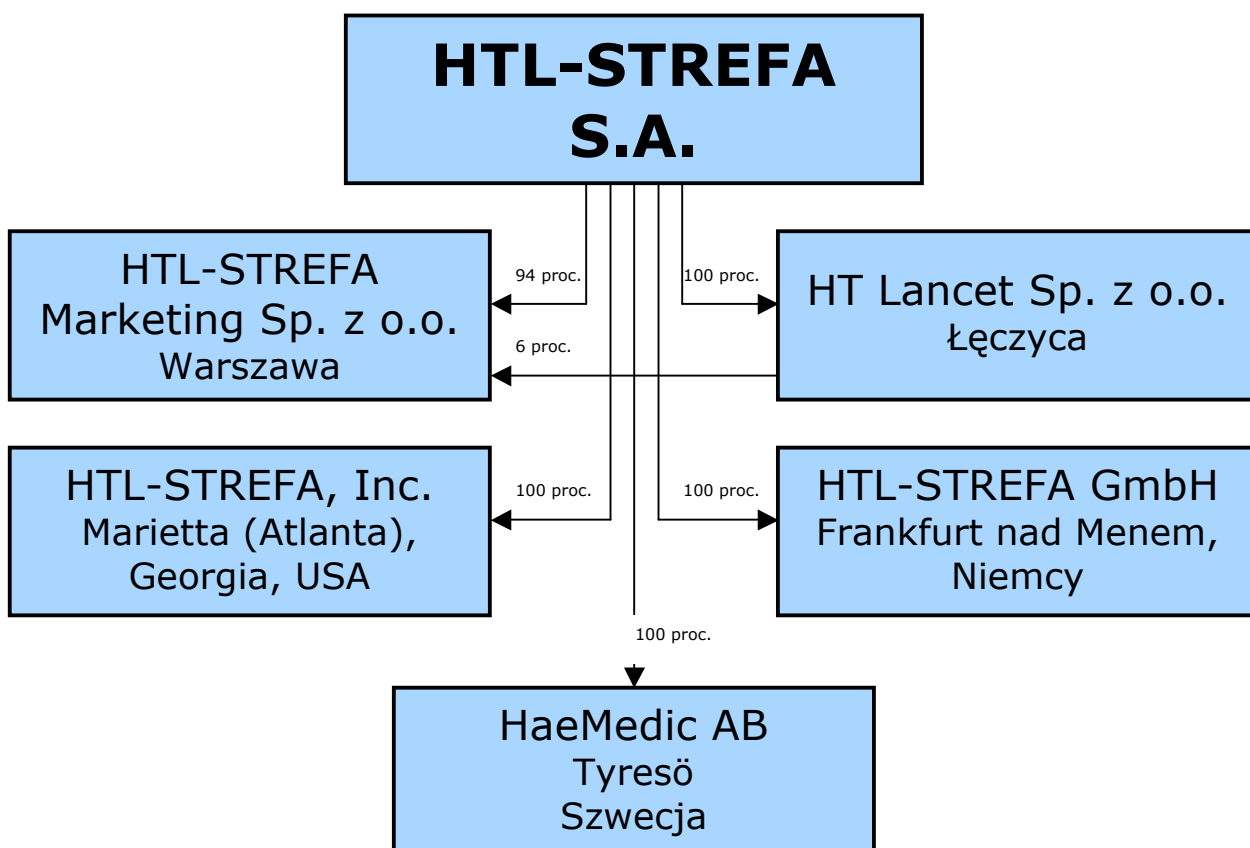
HTL-STREFA S.A.

HTL-STREFA Marketing Sp. z o.o. Warszawa

94 proc.

100 proc.

HT Lancet Sp. z o.o. Łęczyca

6 proc.

HTL-STREFA, Inc. Marietta (Atlanta), Georgia, USA

100 proc.

100 proc.

HTL-STREFA GmbH Frankfurt nad Menem, Niemcy

100 proc.

HaeMedic AB Tyresö Szwecja